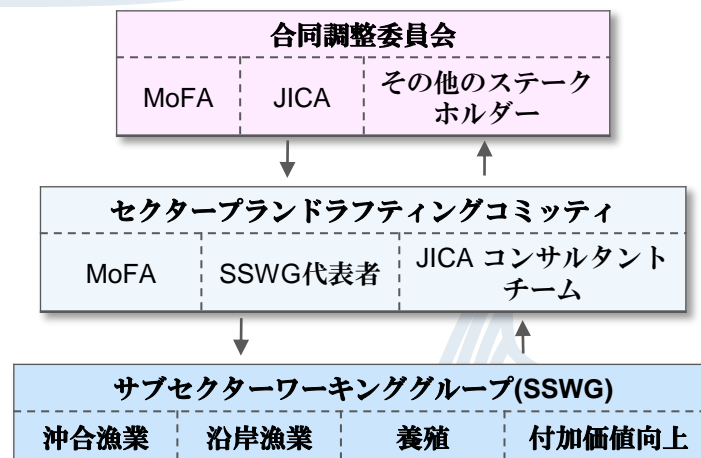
合同調整委員会

MoFA

JICA

その他のステークホルダー

セクタープランドラフティングコミッティ

MoFA

SSWG代表者

JICA コンサルタントチーム

サブセクターワーキンググループ(SSWG)

沖合漁業

沿岸漁業

養殖

付加価値向上